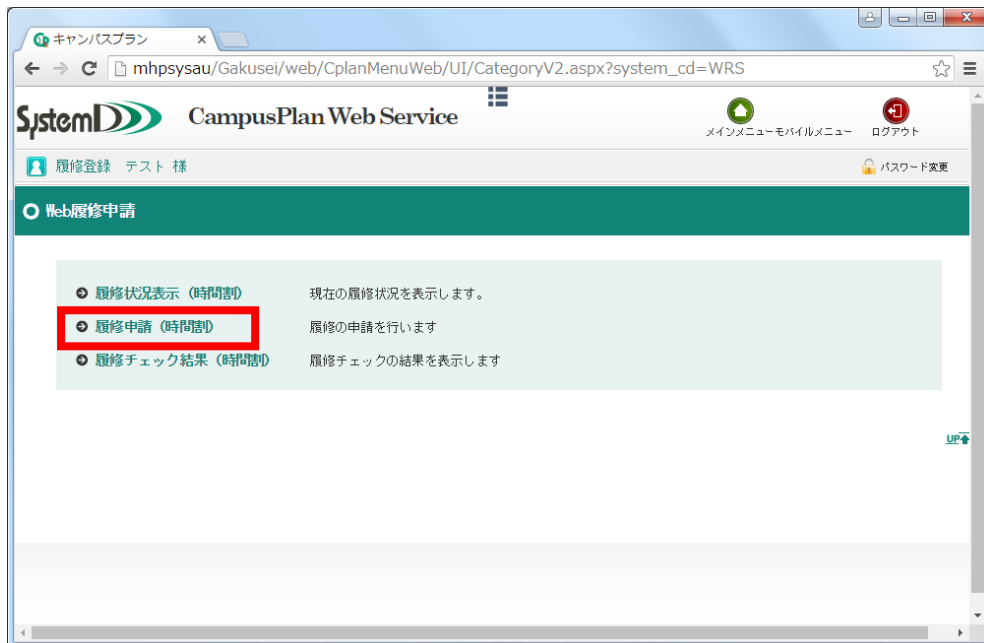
キャンパスプラン ×

mhpsysau/Gakusei/web/CplanMenuWeb/UI/CategoryV2.aspx?system_cd=WRS

SystemD CampusPlan Web Service

メインメニュー モバイルメニュー ログアウト

履修登録 テスト 様

パスワード変更

Web履修申請

履修状況表示（時間割） 現在の履修状況を表示します。

履修申請（時間割） 履修の申請を行います

履修チェック結果（時間割） 履修チェックの結果を表示します

UP